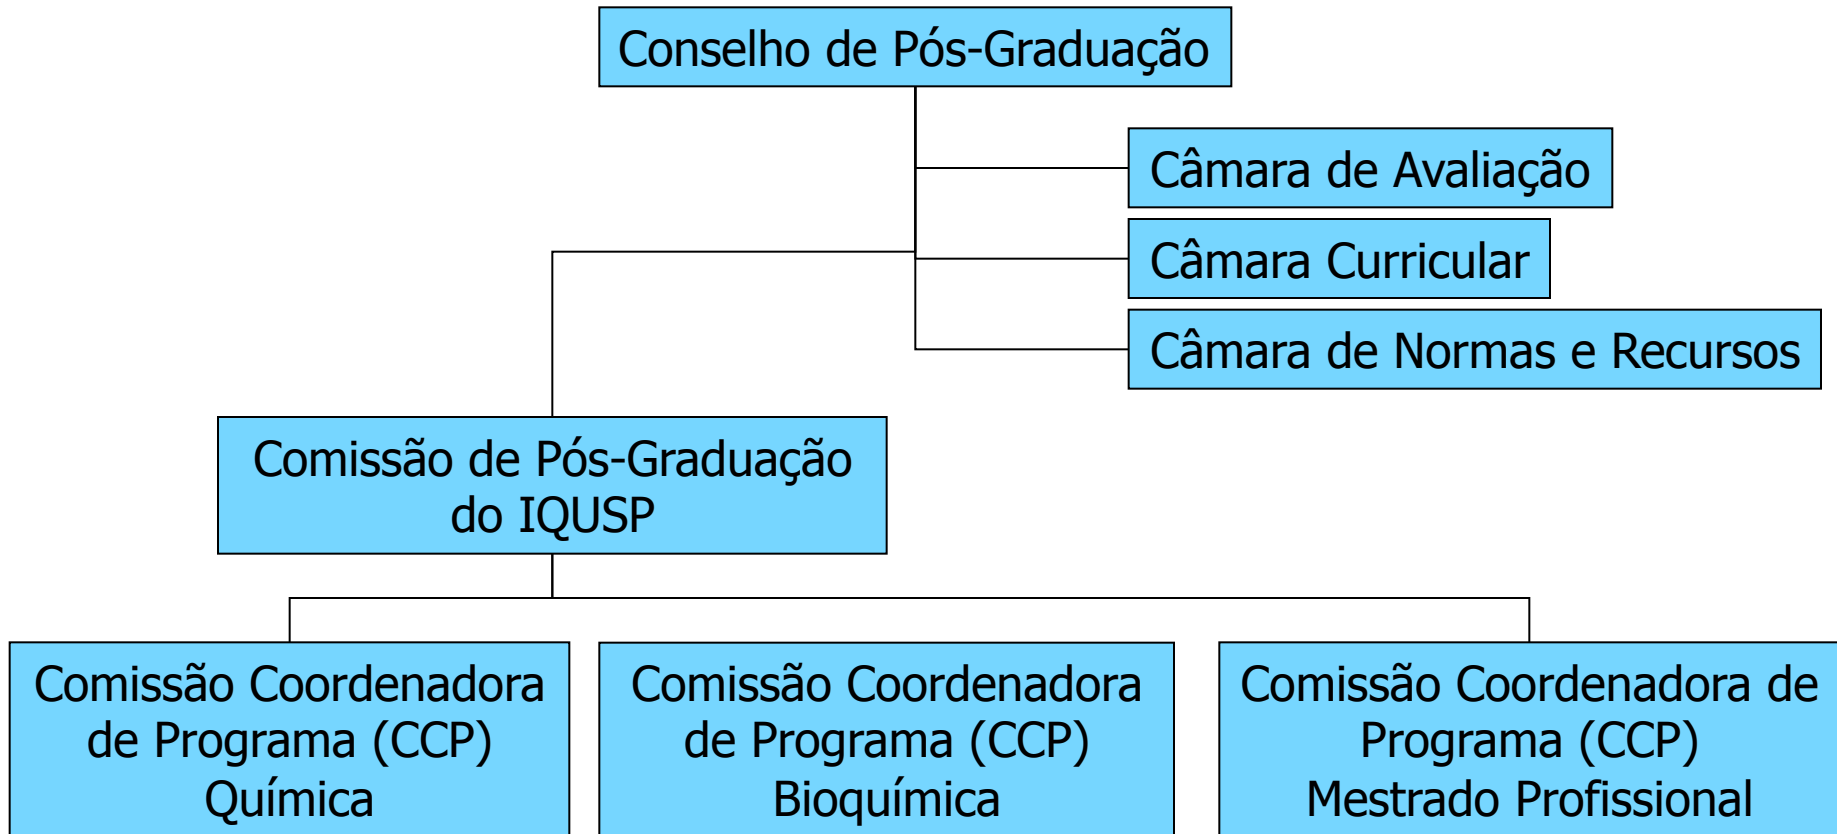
Conselho de Pós-Graduação

Câmara de Avaliação

Câmara Curricular

Câmara de Normas e Recursos

Comissão de Pós-Graduação do IQUSP

Comissão Coordenadora de Programa (CCP) Química

Comissão Coordenadora de Programa (CCP) Bioquímica

Comissão Coordenadora de Programa (CCP) Mestrado Profissional